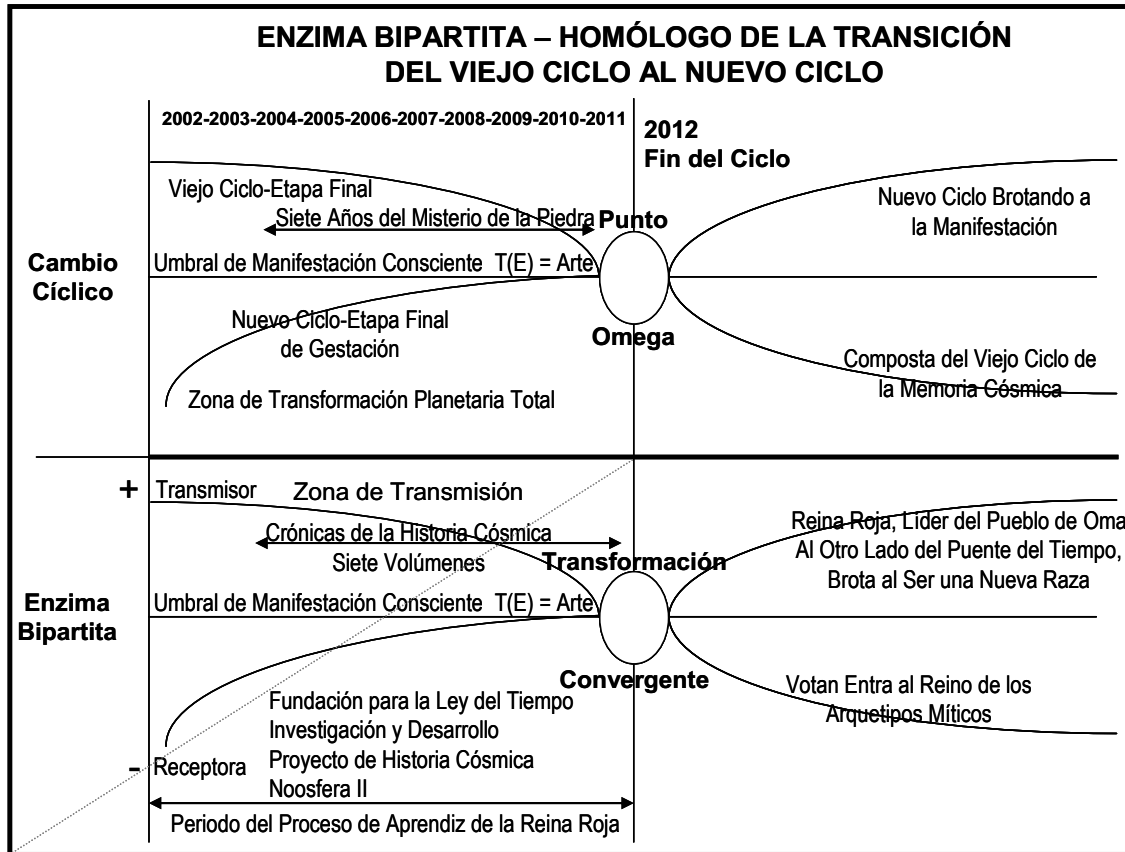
ENZIMA BIPARTITA – HOMÓLOGO DE LA TRANSICIÓN DEL VIEJO CICLO AL NUEVO CICLO

2002-2003-2004-2005-2006-2007-2008-2009-2010-2011

2012
Fin del Ciclo

Viejo Ciclo-Etapa Final

Siete Años del Misterio de la Piedra

Punto

Nuevo Ciclo Brotando a la Manifestación

Cambio Cíclico

Umbral de Manifestación Consciente T(E) = Arte

Nuevo Ciclo-Etapa Final de Gestación

Omega

Composta del Viejo Ciclo de la Memoria Cósmica

Zona de Transformación Planetaria Total

+ Transmisor

Zona de Transmisión

Crónicas de la Historia Cósmica
Siete Volúmenes

Transformación

Reina Roja, Lider del Pueblo de Oma
Al Otro Lado del Puente del Tiempo,
Brota al Ser una Nueva Raza

Enzima Bipartita

Umbral de Manifestación Consciente T(E) = Arte

Convergente

Votan Entra al Reino de los Arquetipos Míticos

Fundación para la Ley del Tiempo
Investigación y Desarrollo
Proyecto de Historia Cósmica
Noosfera II

- Receptora

Periodo del Proceso de Aprendiz de la Reina Roja